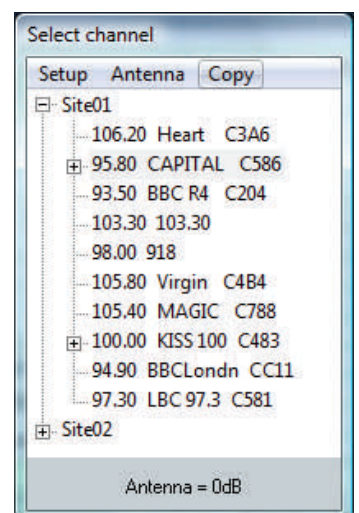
Select channel

Setup Antenna Copy

Site01
106.20 Heart C3A6
95.80 CAPITAL C586
93.50 BBC R4 C204
103.30 103.30
98.00 918
105.80 Virgin C4B4
105.40 MAGIC C788
100.00 KISS 100 C483
94.90 BBCLondn CC11
97.30 LBC 97.3 C581
Site02

Antenna = 0dB